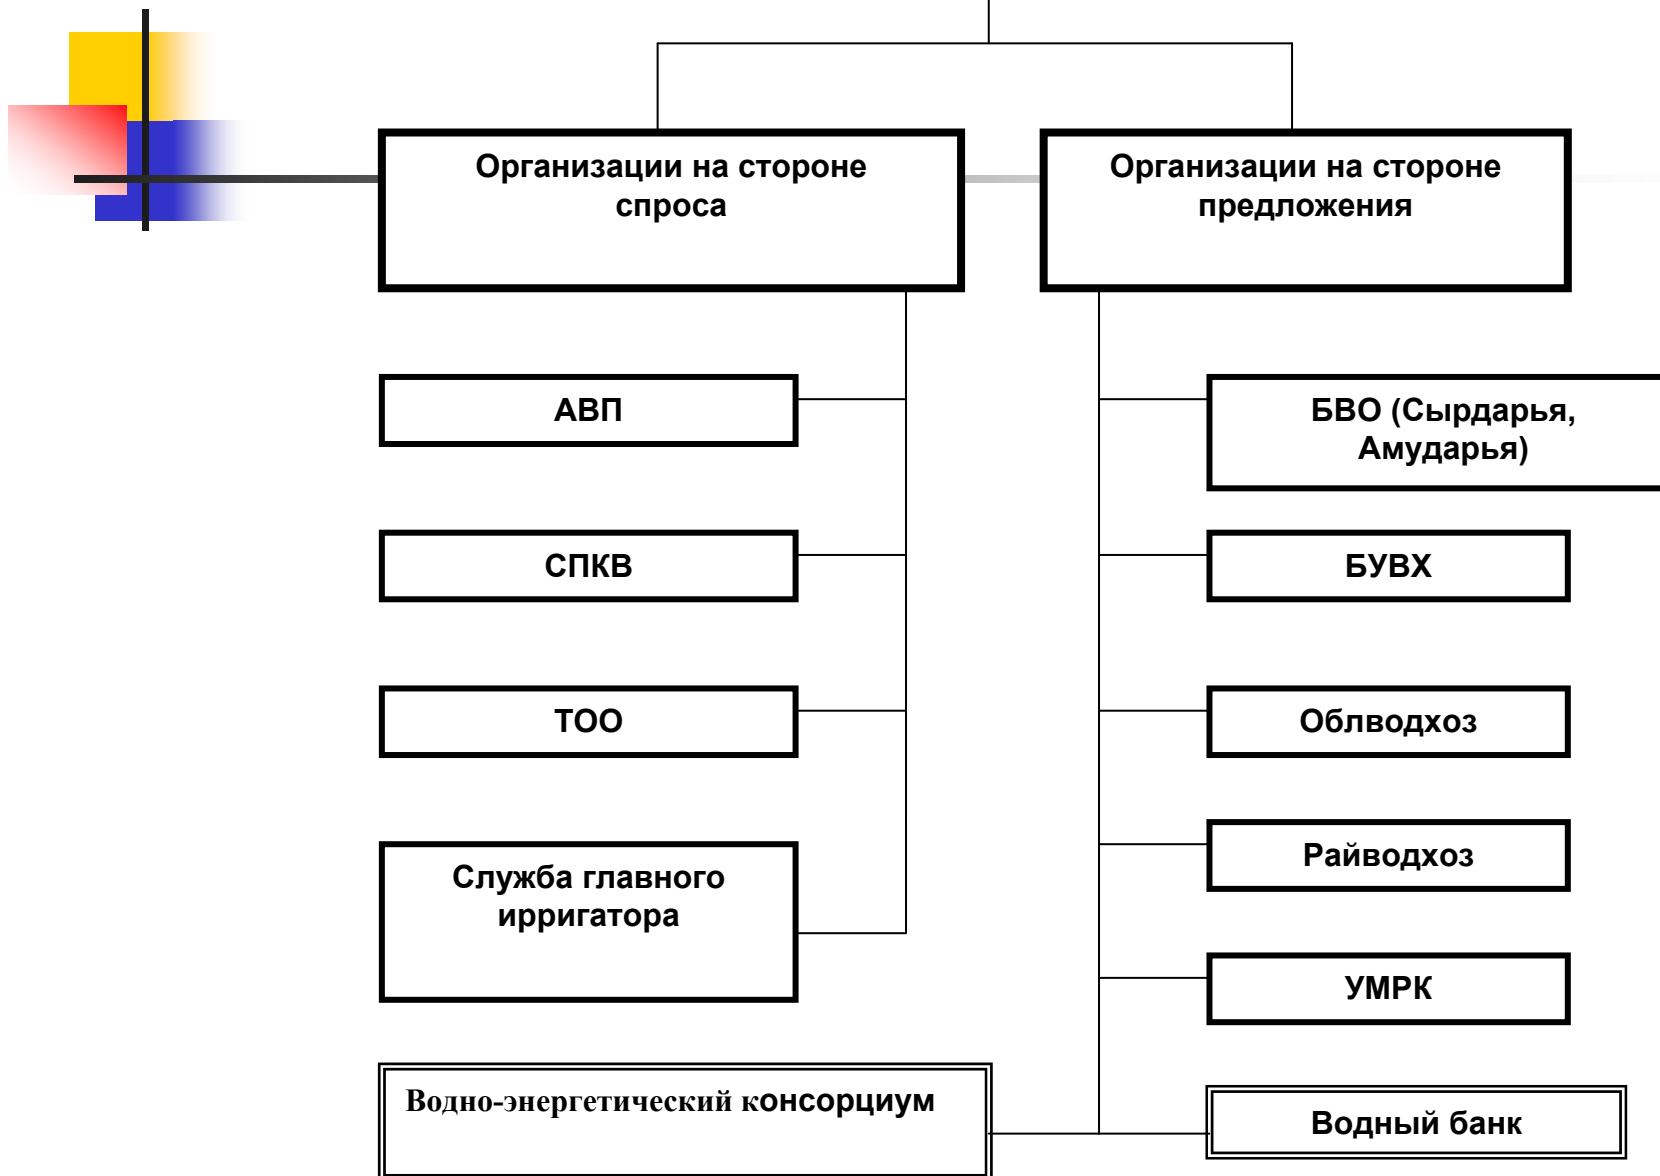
Организации на стороне спроса

Организации на стороне предложения

АВП

БВО (Сырдарья, Амударья)

СПКВ

БУВХ

ТОО

Облводхоз

Служба главного ирригатора

Райводхоз

УМРК

Водно-энергетический консорциум

Водный банк